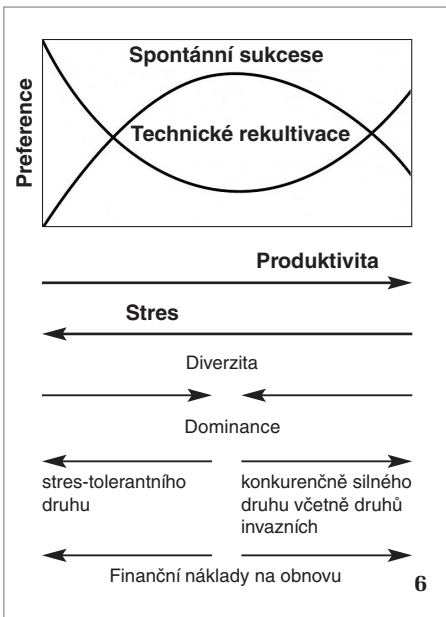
Preference

Spontánní sukcese

Technické rekultivace

Produktivita

Stres

Diverzita

Dominance

stres-tolerantního druhu

konkurenčně silného druhu včetně druhů invazních

Finanční náklady na obnovu

6